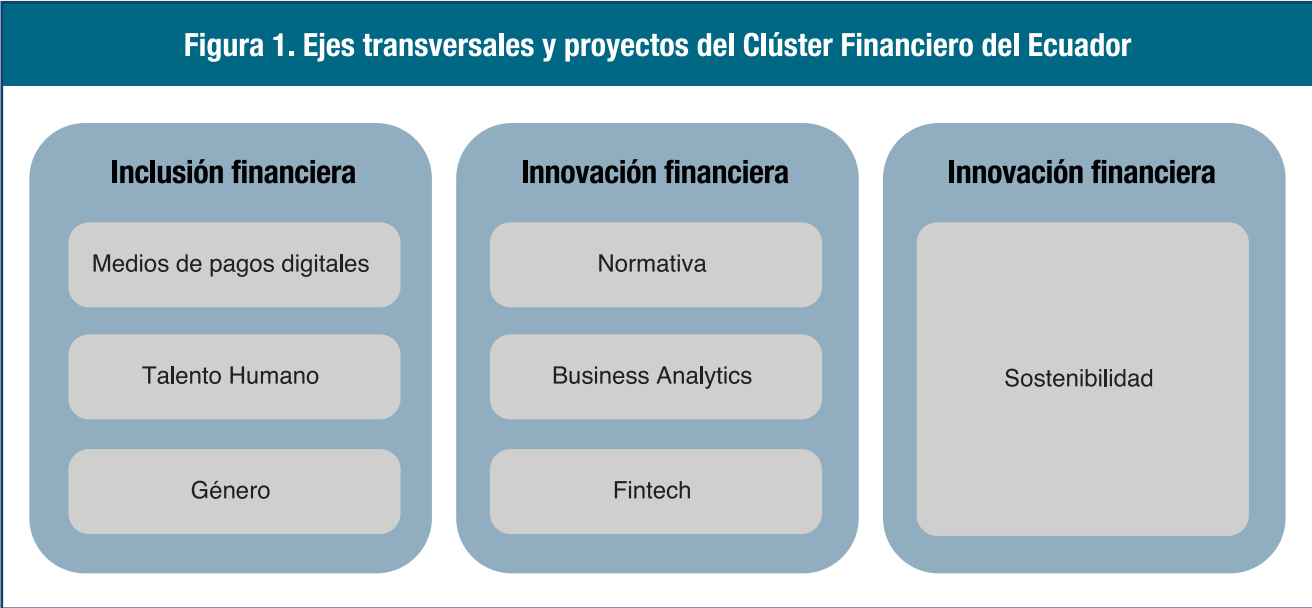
Figura 1. Ejes transversales y proyectos del Clúster Financiero del Ecuador

Inclusión financiera

Medios de pagos digitales

Talento Humano

Género

Innovación financiera

Normativa

Business Analytics

Fintech

Innovación financiera

Sostenibilidad